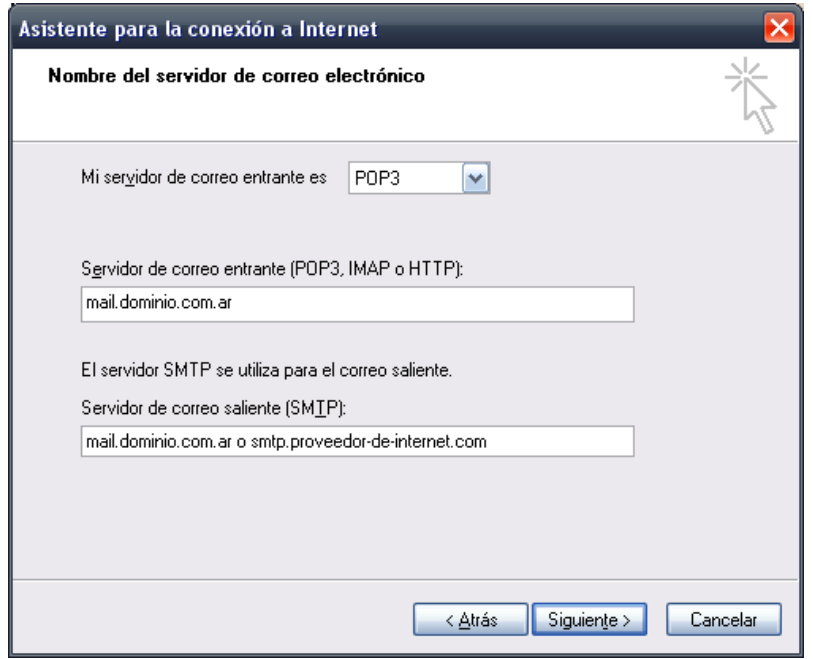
Asistente para la conexión a Internet

Nombre del servidor de correo electrónico

Mi servidor de correo entrante es POP3

Servidor de correo entrante (POP3, IMAP o HTTP):

mail.dominio.com.ar

El servidor SMTP se utiliza para el correo saliente.

Servidor de correo saliente (SMTP):

mail.dominio.com.ar o smtp.proveedor-de-internet.com

< Atrás Siguiente > Cancelar